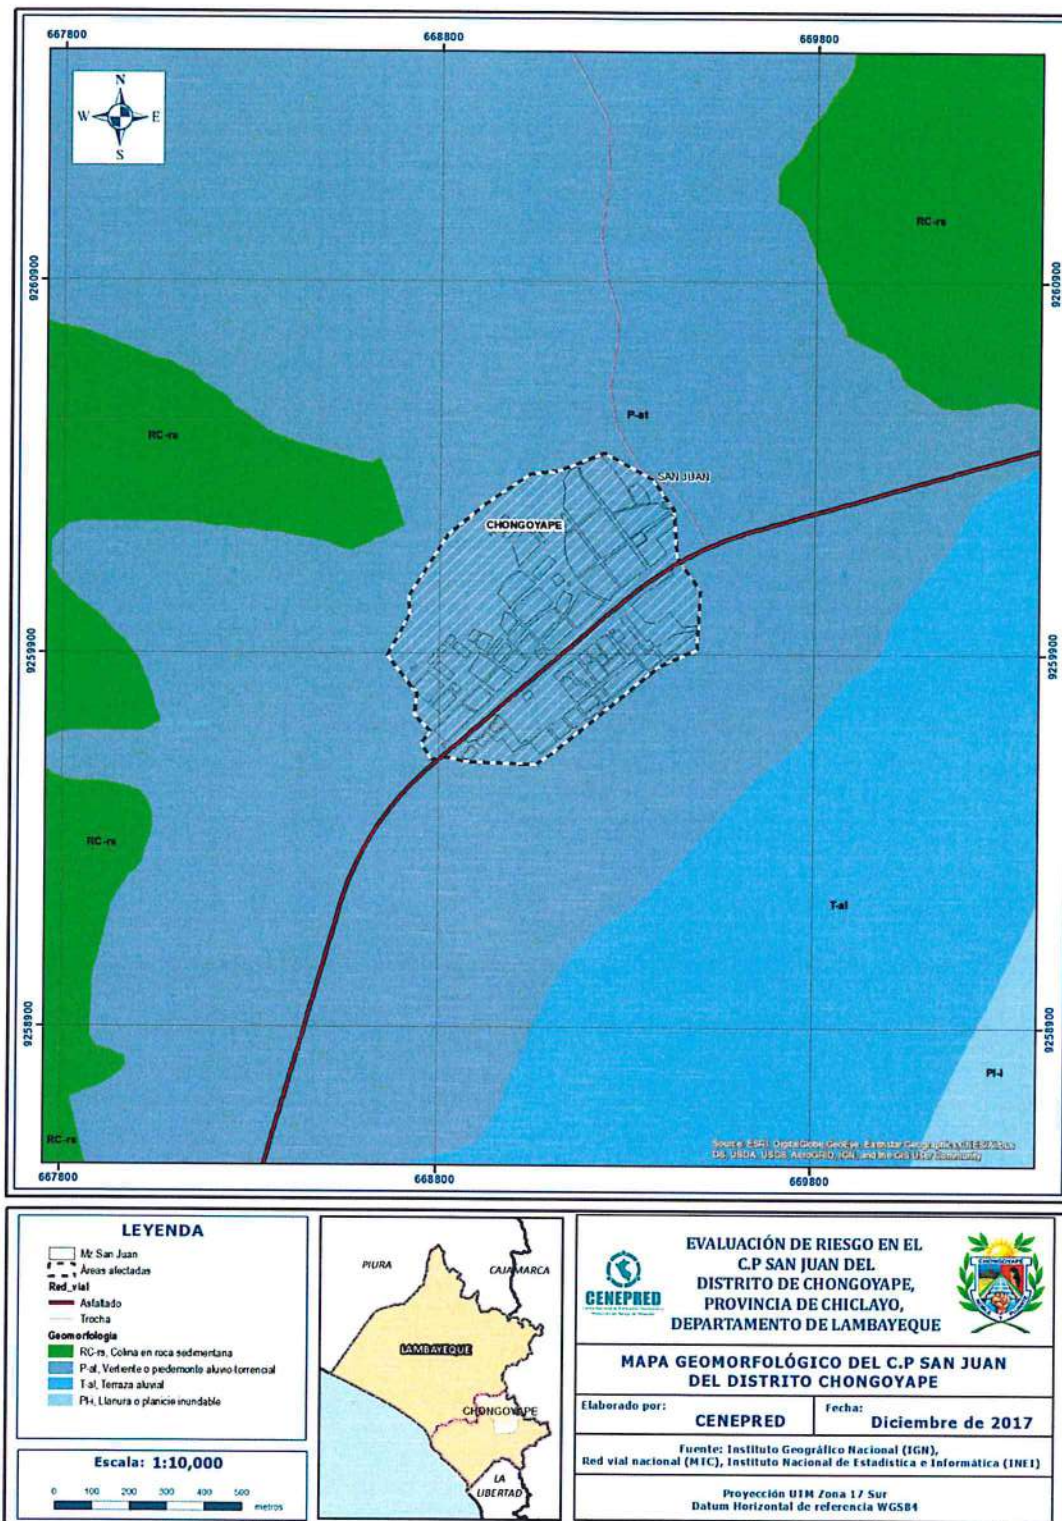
667800
668800
669800

N
W
E
S

9260900
9260900

RC-rs

RC-rs

P-al

SAN JUAN

CHONGOYAPE

9259900
9259900

RC-rs

T-al

9258900
9258900

Pl-I

RC-rs

Source: ESRI, DigitalGlobe, GeoEye, Earthstar Geographics, CNES/Airbus DS, USDA, USGS, AeroGRID, IGN, and the GIS User Community

667800
668800
669800

LEYENDA
Mz San Juan
Áreas afectadas
Red_vial
Asfaltado
Trocha
Geomorfologia
RC-rs, Colina en roca sedimentaria
P-al, Vertiente o piedemonte aluvio-torrencial
T-al, Terraza aluvial
Pl-I, Llanura o planicie inundable

Escala: 1:10,000
0 100 200 300 400 500 metros

PIURA
CAJAMARCA
LAMBAYEQUE
CHONGOYAPE
LA LIBERTAD

CENEPRED

EVALUACIÓN DE RIESGO EN EL C.P SAN JUAN DEL DISTRITO DE CHONGOYAPE, PROVINCIA DE CHICLAYO, DEPARTAMENTO DE LAMBAYEQUE

CHONGOYAPE

MAPA GEOMORFOLÓGICO DEL C.P SAN JUAN DEL DISTRITO CHONGOYAPE

Elaborado por:
CENEPRED
Fecha:
Diciembre de 2017

Fuente: Instituto Geográfico Nacional (IGN), Red vial nacional (MTC), Instituto Nacional de Estadística e Informática (INEI)

Proyección UTM Zona 17 Sur
Datum Horizontal de referencia WGS84